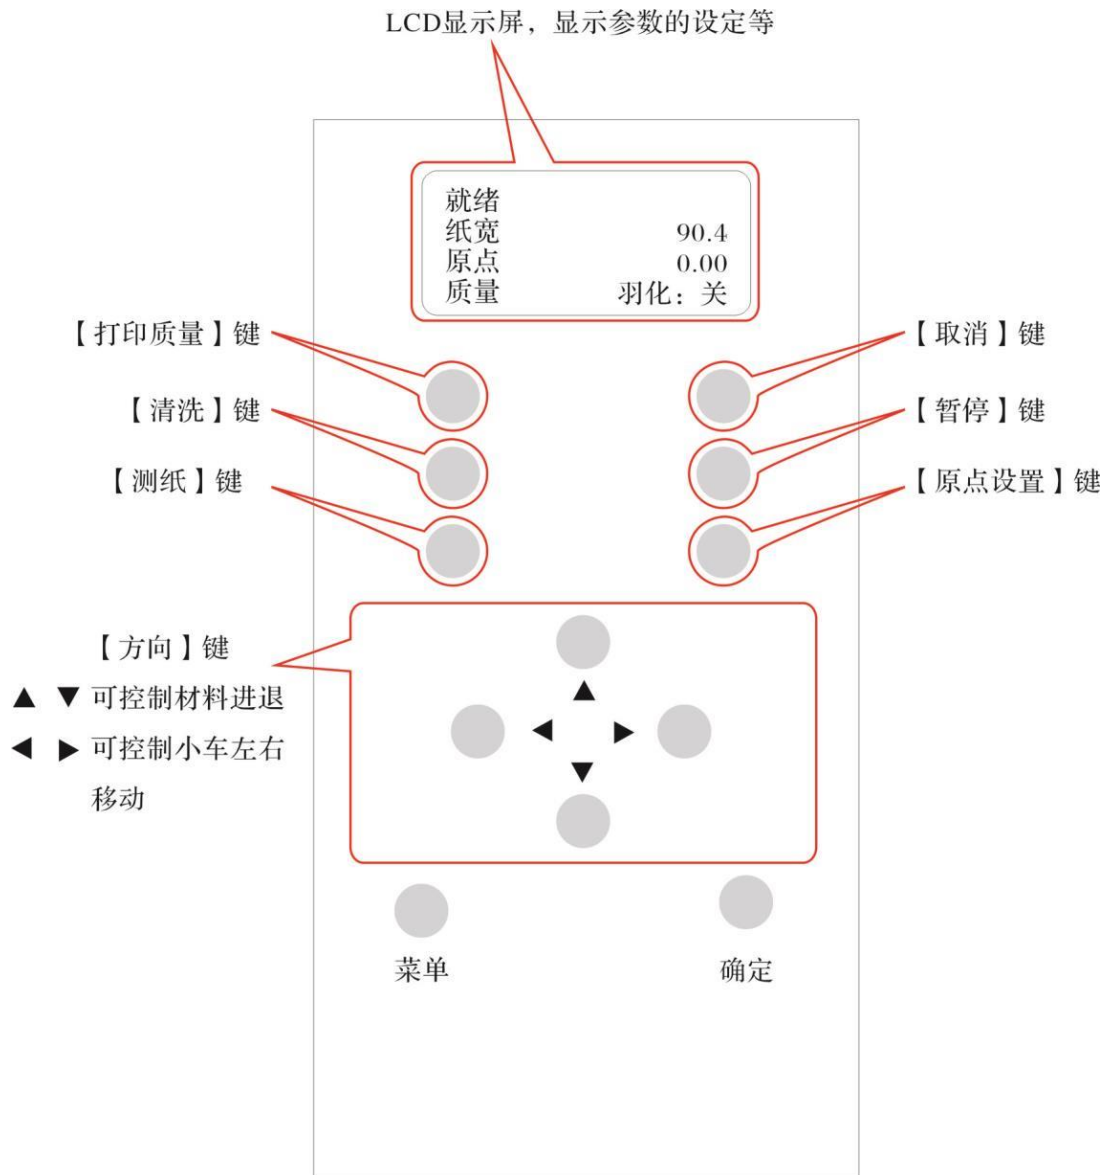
LCD显示屏，显示参数的设定等

就绪
纸宽 90.4
原点 0.00
质量 羽化：关

【打印质量】键
【清洗】键
【测纸】键

【取消】键
【暂停】键
【原点设置】键

【方向】键
▲ ▼ 可控制材料进退
◀ ▶ 可控制小车左右移动

▲
◀ ▶
▼

菜单
确定